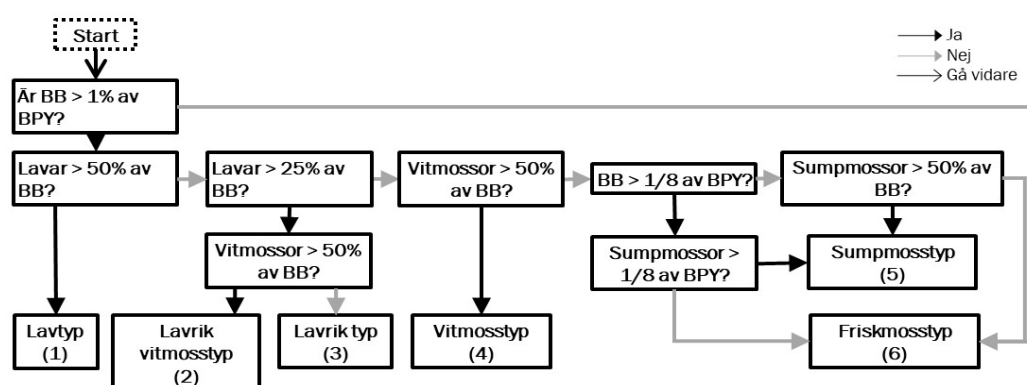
Start

Ja
Nej
Gå vidare

Är BB > 1% av BPY?

Lavar > 50% av BB?

Lavar > 25% av BB?

Vitmossor > 50% av BB?

BB > 1/8 av BPY?

Sumpmossor > 50% av BB?

Vitmossor > 50% av BB?

Sumpmossor > 1/8 av BPY?

Sumpmosstyp (5)

Lavtyp (1)

Lavrik vitmosstyp (2)

Lavrik typ (3)

Vitmosstyp (4)

Friskmosstyp (6)